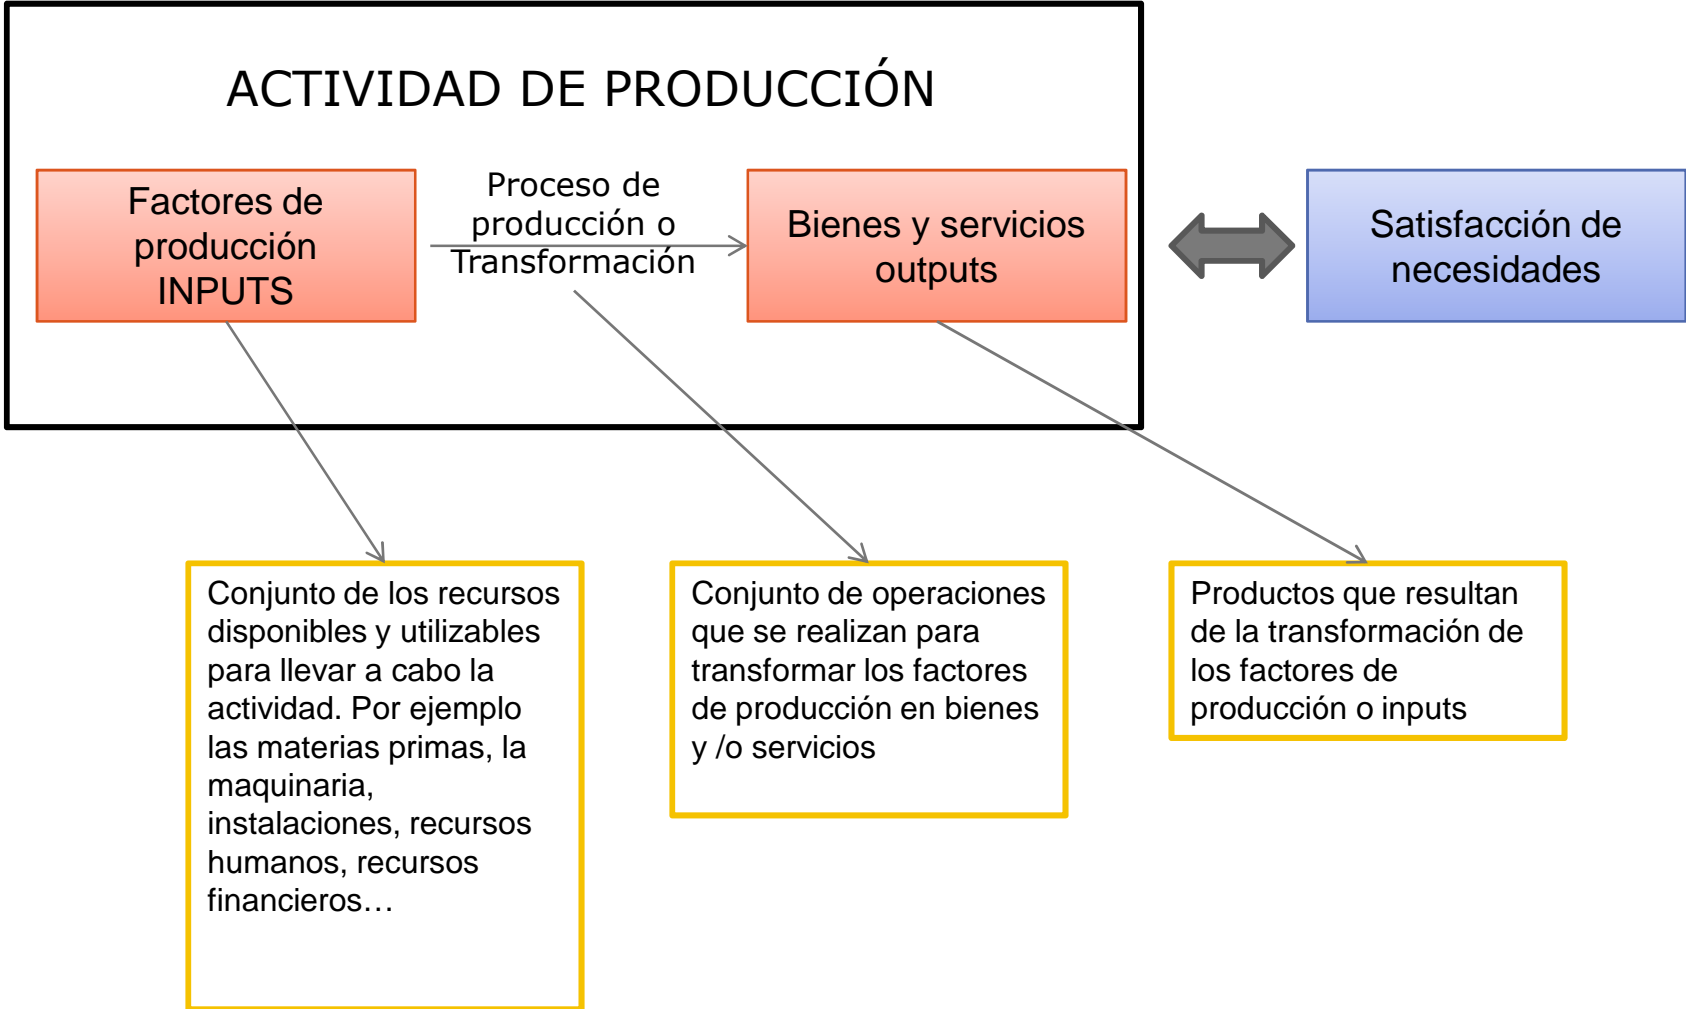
ACTIVIDAD DE PRODUCCIÓN

Factores de producción INPUTS

Proceso de producción o Transformación

Bienes y servicios outputs

Satisfacción de necesidades

Conjunto de los recursos disponibles y utilizables para llevar a cabo la actividad. Por ejemplo las materias primas, la maquinaria, instalaciones, recursos humanos, recursos financieros…

Conjunto de operaciones que se realizan para transformar los factores de producción en bienes y /o servicios

Productos que resultan de la transformación de los factores de producción o inputs